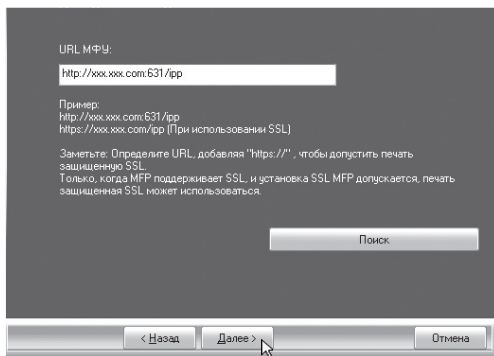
URL МФУ:

http://xxx.xxx.com:631/ipp

Пример:
http://xxx.xxx.com:631/ipp
https://xxx.xxx.com/ipp (При использовании SSL)

Заметьте: Определите URL, добавляя "https://" , чтобы допустить печать защищенную SSL.
Только, когда MFP поддерживает SSL, и установка SSL MFP допускается, печать защищенная SSL может использоваться.

Поиск

< Назад

Далее >

Отмена